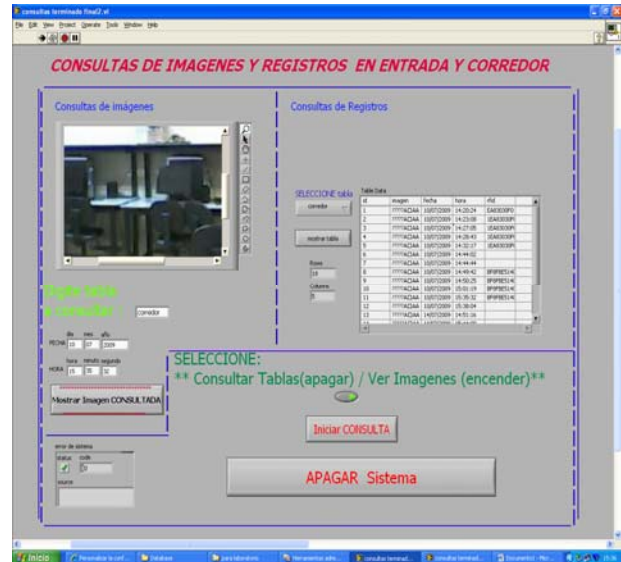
consultas terminado final2.vi

File Edit View Project Operate Tools Window Help

CONSULTAS DE IMAGENES Y REGISTROS EN ENTRADA Y CORREDOR

Consultas de imágenes

Consultas de Registros

SELECCIONE tabla

corredor

mostrar tabla

Rows

19

Columns

5

Table Data

| id | imagen | fecha | hora | rfid |
|---|---|---|---|---|
| 1 | ???ACIAA | 10/07/2009 | 14:20:24 | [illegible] |
| 2 | ???ACIAA | 10/07/2009 | 14:23:08 | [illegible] |
| 3 | ???ACIAA | 10/07/2009 | 14:27:05 | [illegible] |
| 4 | ???ACIAA | 10/07/2009 | 14:28:43 | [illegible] |
| 5 | ???ACIAA | 10/07/2009 | 14:32:17 | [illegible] |
| 6 | ???ACIAA | 10/07/2009 | 14:44:02 | |
| 7 | ???ACIAA | 10/07/2009 | 14:44:44 | |
| 8 | ???ACIAA | 10/07/2009 | 14:49:42 | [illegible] |
| 9 | ???ACIAA | 10/07/2009 | 14:50:25 | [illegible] |
| 10 | ???ACIAA | 10/07/2009 | 15:01:19 | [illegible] |
| 11 | ???ACIAA | 10/07/2009 | 15:35:32 | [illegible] |
| 12 | ???ACIAA | 10/07/2009 | 15:38:04 | |
| 13 | ???ACIAA | 14/07/2009 | 14:51:16 | |

Digite tabla a consultar

corredor

día mes año
FECHA 10 07 2009

hora minuto segundo
HORA 15 38 50

Mostrar Imagen CONSULTADA

SELECCIONE:
** Consultar Tablas(apagar) / Ver Imagenes (encender)**

Iniciar CONSULTA

error de sistema
status code
0
source

APAGAR Sistema

Inicio